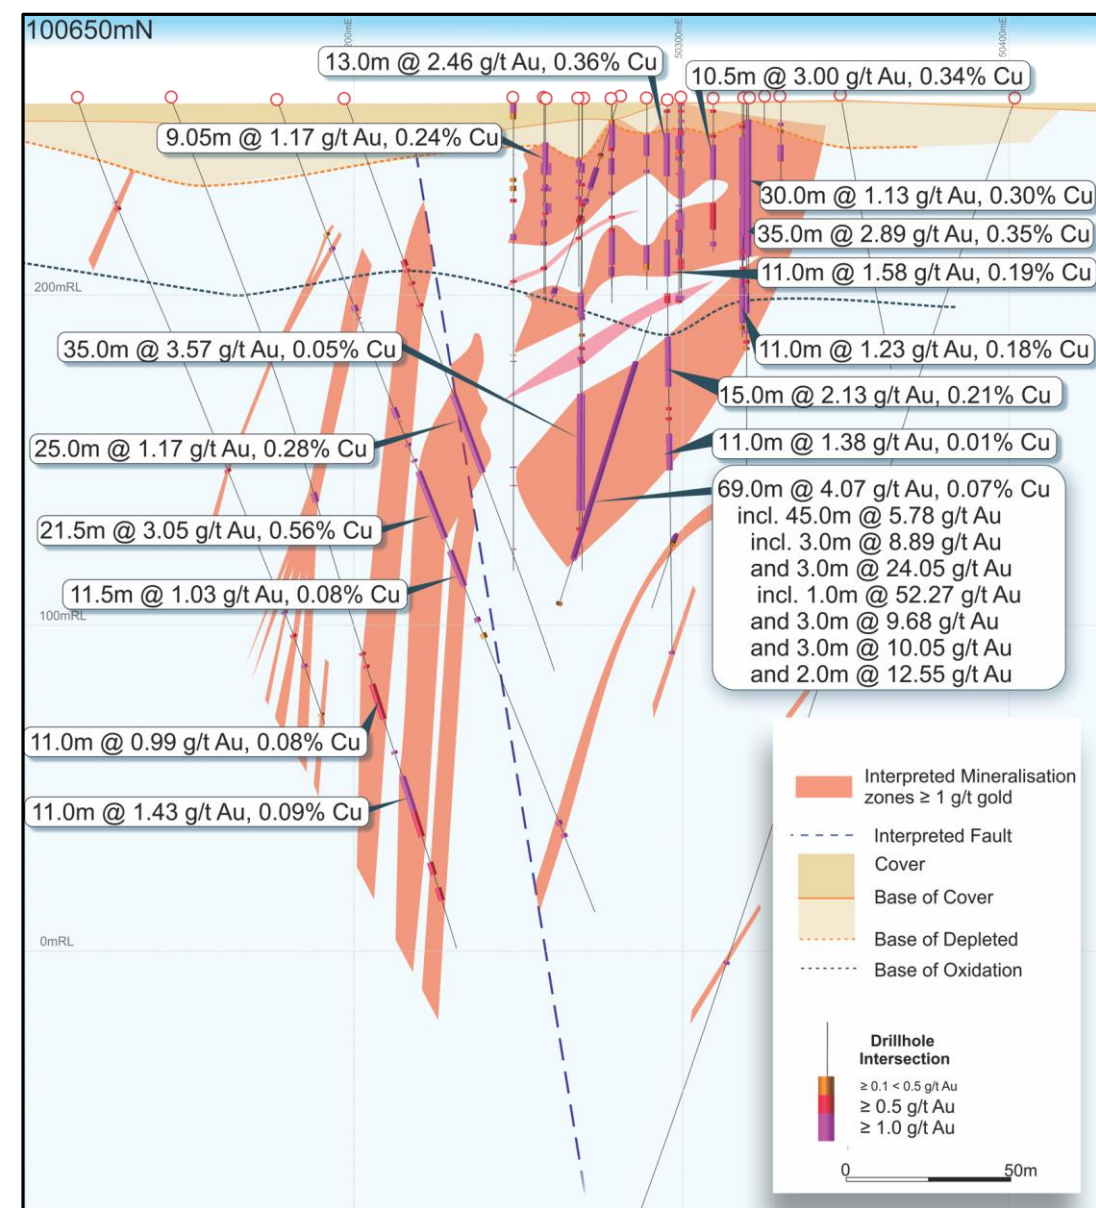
100650mN

50200mE

50300mE

50400mE

13.0m @ 2.46 g/t Au, 0.36% Cu

10.5m @ 3.00 g/t Au, 0.34% Cu

9.05m @ 1.17 g/t Au, 0.24% Cu

30.0m @ 1.13 g/t Au, 0.30% Cu

35.0m @ 2.89 g/t Au, 0.35% Cu

11.0m @ 1.58 g/t Au, 0.19% Cu

200mRL

11.0m @ 1.23 g/t Au, 0.18% Cu

35.0m @ 3.57 g/t Au, 0.05% Cu

15.0m @ 2.13 g/t Au, 0.21% Cu

11.0m @ 1.38 g/t Au, 0.01% Cu

25.0m @ 1.17 g/t Au, 0.28% Cu

69.0m @ 4.07 g/t Au, 0.07% Cu
incl. 45.0m @ 5.78 g/t Au
incl. 3.0m @ 8.89 g/t Au
and 3.0m @ 24.05 g/t Au
incl. 1.0m @ 52.27 g/t Au
and 3.0m @ 9.68 g/t Au
and 3.0m @ 10.05 g/t Au
and 2.0m @ 12.55 g/t Au

21.5m @ 3.05 g/t Au, 0.56% Cu

11.5m @ 1.03 g/t Au, 0.08% Cu

100mRL

11.0m @ 0.99 g/t Au, 0.08% Cu

11.0m @ 1.43 g/t Au, 0.09% Cu

0mRL

Interpreted Mineralisation zones ≥ 1 g/t gold

Interpreted Fault

Cover

Base of Cover

Base of Depleted

Base of Oxidation

Drillhole Intersection

≥ 0.1 < 0.5 g/t Au

≥ 0.5 g/t Au

≥ 1.0 g/t Au

0

50m